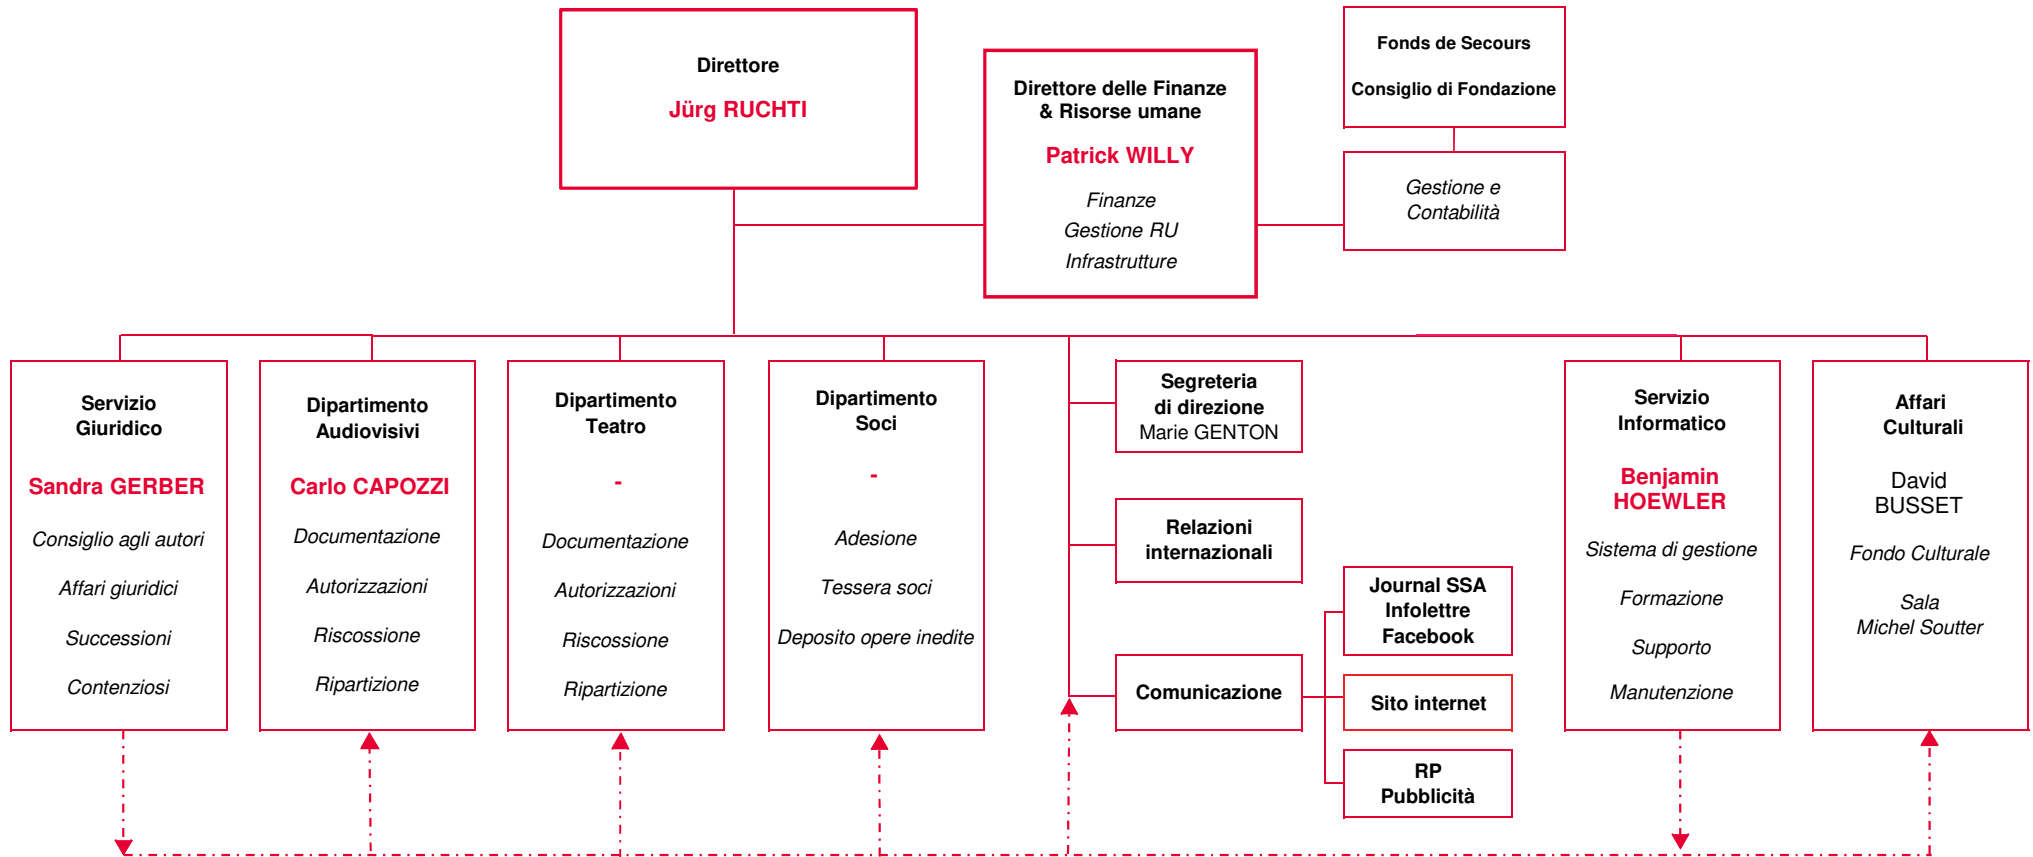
Direttore
Jürg RUCHTI

Direttore delle Finanze & Risorse umane
Patrick WILLY
Finanze
Gestione RU
Infrastrutture

Fonds de Secours
Consiglio di Fondazione

Gestione e Contabilità

Servizio Giuridico
Sandra GERBER
Consiglio agli autori
Affari giuridici
Successioni
Contenziosi

Dipartimento Audiovisivi
Carlo CAPOZZI
Documentazione
Autorizzazioni
Riscossione
Ripartizione

Dipartimento Teatro
-
Documentazione
Autorizzazioni
Riscossione
Ripartizione

Dipartimento Soci
-
Adesione
Tessera soci
Deposito opere inedite

Segreteria di direzione
Marie GENTON

Relazioni internazionali

Comunicazione

Journal SSA
Infolettre
Facebook

Sito internet

RP
Pubblicità

Servizio Informatico
Benjamin HOEWLER
Sistema di gestione
Formazione
Supporto
Manutenzione

Affari Culturali
David BUSSET
Fondo Culturale
Sala
Michel Soutter